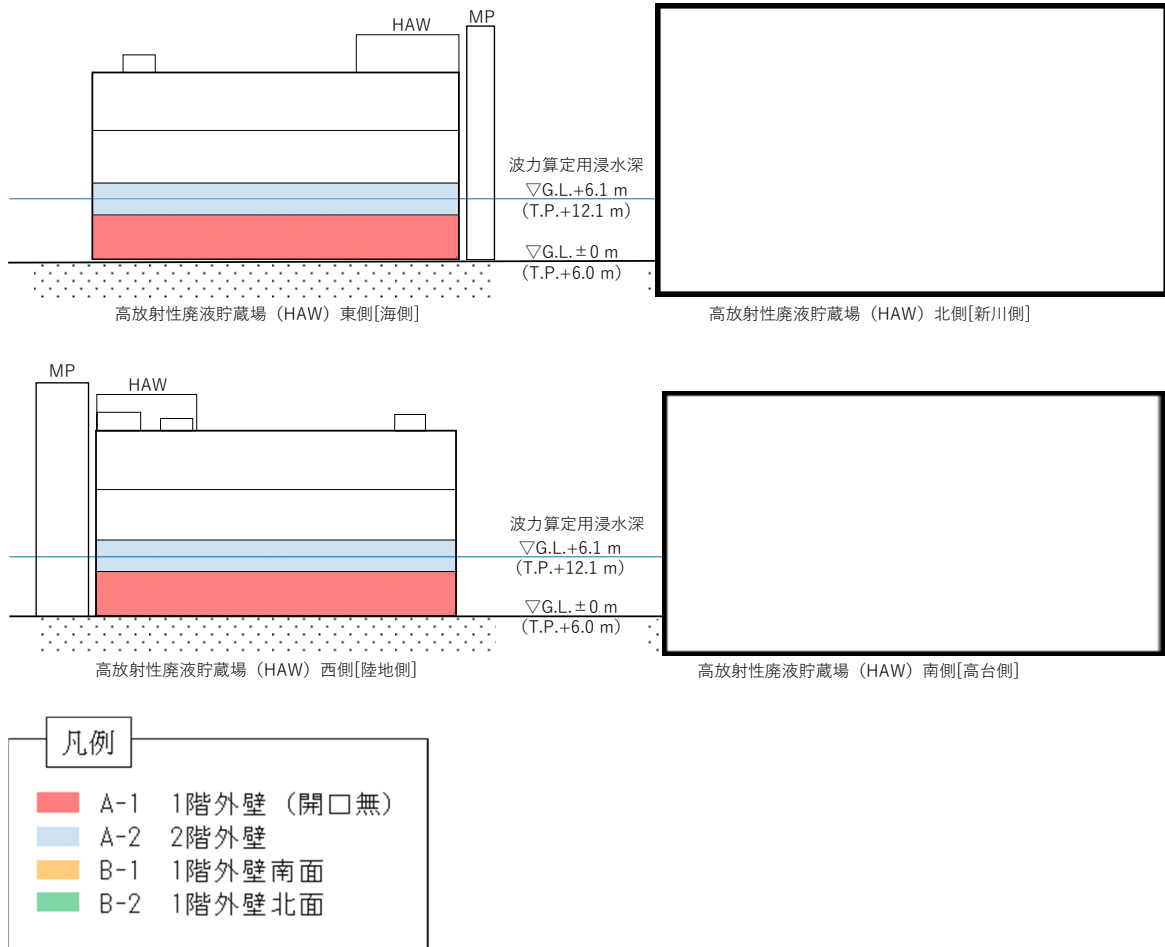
HAW
MP
波力算定用浸水深
▽G.L.+6.1 m
(T.P.+12.1 m)
▽G.L.±0 m
(T.P.+6.0 m)
高放射性廃液貯蔵場（HAW）東側[海側]
高放射性廃液貯蔵場（HAW）北側[新川側]

MP
HAW
波力算定用浸水深
▽G.L.+6.1 m
(T.P.+12.1 m)
▽G.L.±0 m
(T.P.+6.0 m)
高放射性廃液貯蔵場（HAW）西側[陸地側]
高放射性廃液貯蔵場（HAW）南側[高台側]

凡例
A-1 1階外壁（開口無）
A-2 2階外壁
B-1 1階外壁南面
B-2 1階外壁北面